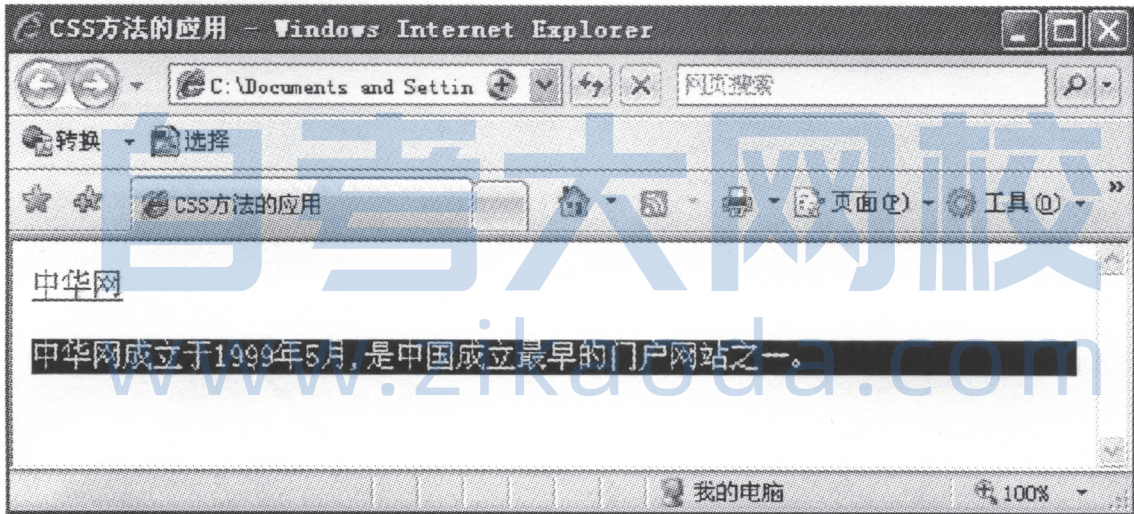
CSS方法的应用 - Windows Internet Explorer

C:\Documents and Settin

网页搜索

转换 选择

CSS方法的应用

页面(P) 工具(O)

中华网

中华网成立于1999年5月,是中国成立最早的门户网站之一。

我的电脑

100%

自考大网校
www.zikaoda.com